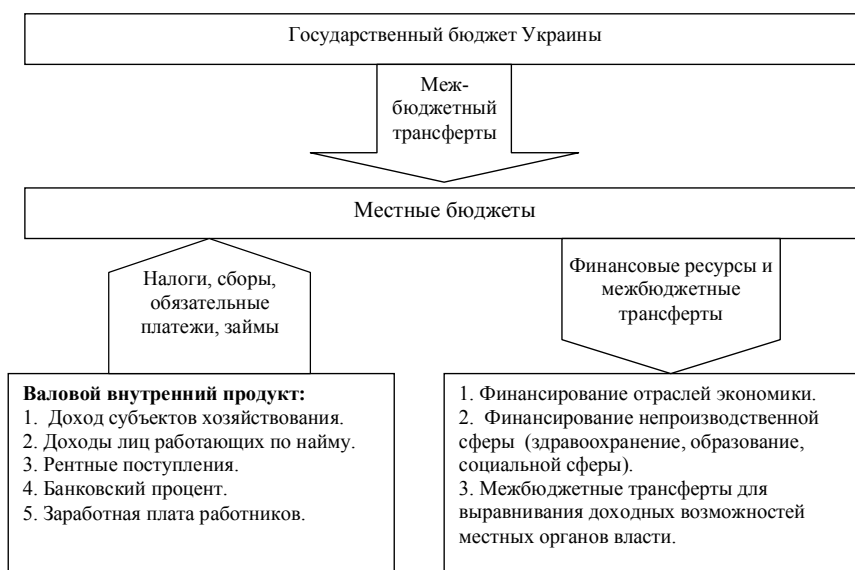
Государственный бюджет Украины

Меж-бюджетный трансферты

Местные бюджеты

Налоги, сборы, обязательные платежи, займы

Финансовые ресурсы и межбюджетные трансферты

**Валовой внутренний продукт:**
1. Доход субъектов хозяйствования.
2. Доходы лиц работающих по найму.
3. Рентные поступления.
4. Банковский процент.
5. Заработная плата работников.

1. Финансирование отраслей экономики.
2. Финансирование непроизводственной сферы (здравоохранение, образование, социальной сферы).
3. Межбюджетные трансферты для выравнивания доходных возможностей местных органов власти.